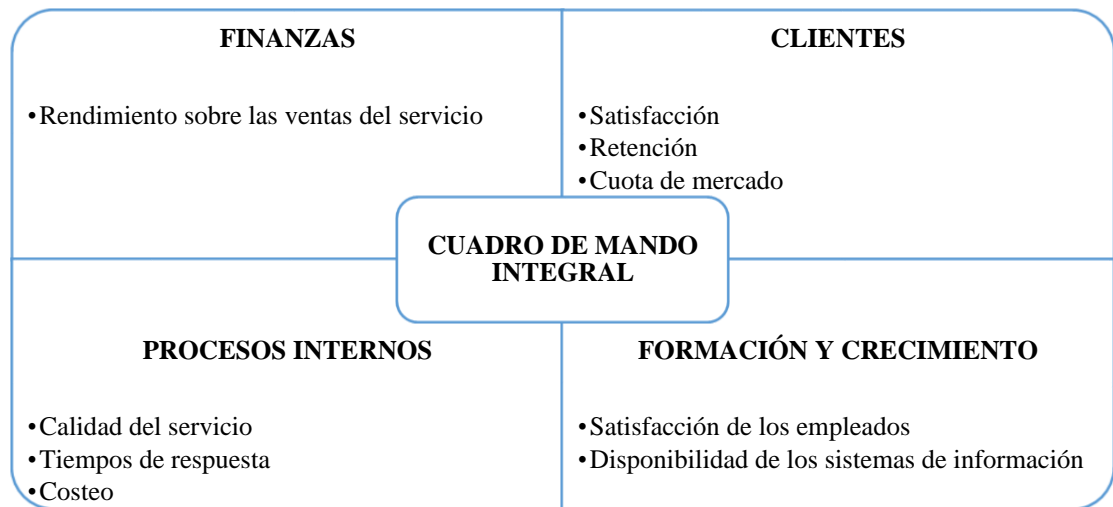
FINANZAS

•Rendimiento sobre las ventas del servicio

CLIENTES

•Satisfacción
•Retención
•Cuota de mercado

CUADRO DE MANDO INTEGRAL

PROCESOS INTERNOS

•Calidad del servicio
•Tiempos de respuesta
•Costeo

FORMACIÓN Y CRECIMIENTO

•Satisfacción de los empleados
•Disponibilidad de los sistemas de información